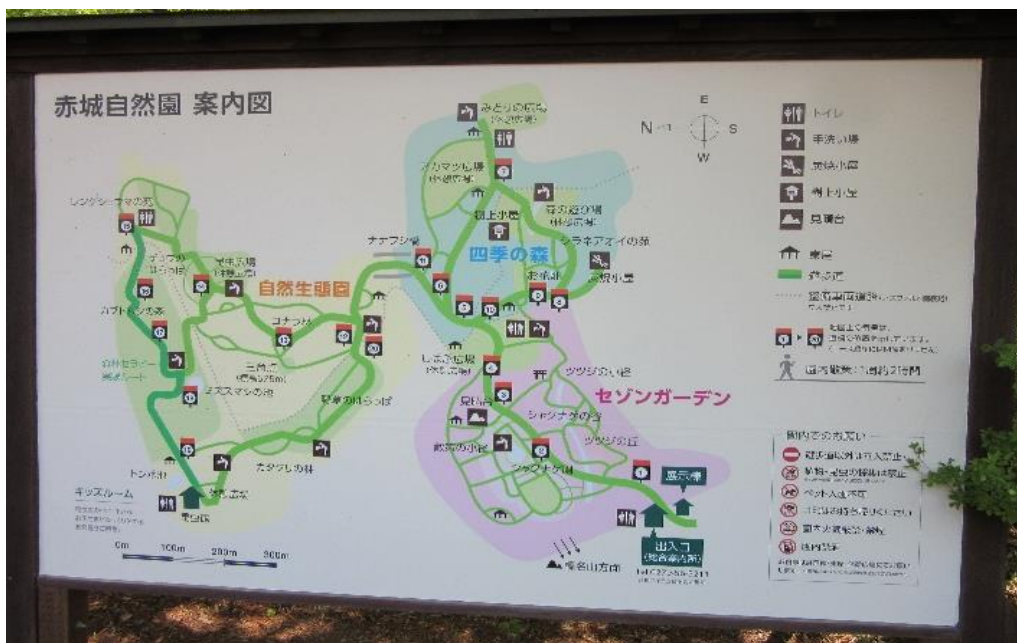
赤城自然園 案内図

E
N S
W

トイレ
手洗い場
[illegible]
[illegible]
見晴台
東屋
散策路
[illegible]
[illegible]
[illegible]

みどりの広場
アカマツ広場
森の上小屋
四季の森
シラネアオイの森
ナナフシ沢
自然生態園
レンゲショウマの森
ブナ林
カブトムシの森
コナラ林
三角池
ミズスマシの池
草原の山らっぱ
カタクリの林
トンボ池
キッズルーム
セゾンガーデン
ツツジの小径
シャクナゲの谷
ツツジの丘
見晴台
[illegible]
出入口
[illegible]
榛名山方面

0m 100m 200m 300m

園内でのお願い
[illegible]
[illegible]
ペット入園禁止
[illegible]
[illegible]
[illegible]